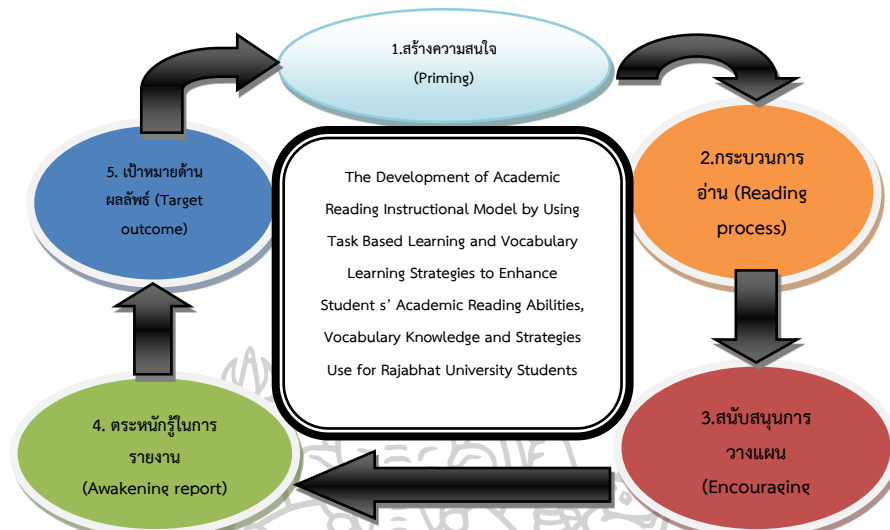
1.สร้างความสนใจ (Priming)

2.กระบวนการอ่าน (Reading process)

3.สนับสนุนการวางแผน (Encouraging

4. ตระหนักรู้ในการรายงาน (Awakening report)

5. เป้าหมายด้านผลลัพธ์ (Target outcome)

The Development of Academic Reading Instructional Model by Using Task Based Learning and Vocabulary Learning Strategies to Enhance Student s' Academic Reading Abilities, Vocabulary Knowledge and Strategies Use for Rajabhat University Students